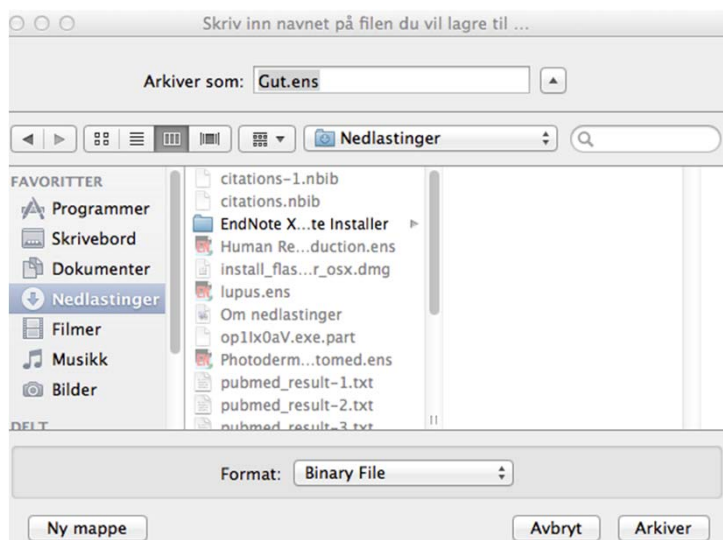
Skriv inn navnet på filen du vil lagre til ...

Arkiver som: Gut.ens

Nedlastinger

FAVORITTER
Programmer
Skrivebord
Dokumenter
Nedlastinger
Filmer
Musikk
Bilder
DELT

citations-1.nbib
citations.nbib
EndNote X...te Installer
Human Re...duction.ens
install_flas...r_osx.dmg
lupus.ens
Om nedlastinger
op1lx0aV.exe.part
Photoderm...tomed.ens
pubmed_result-1.txt
pubmed_result-2.txt
pubmed_result-3.txt

Format: Binary File

Ny mappe
Avbryt
Arkiver